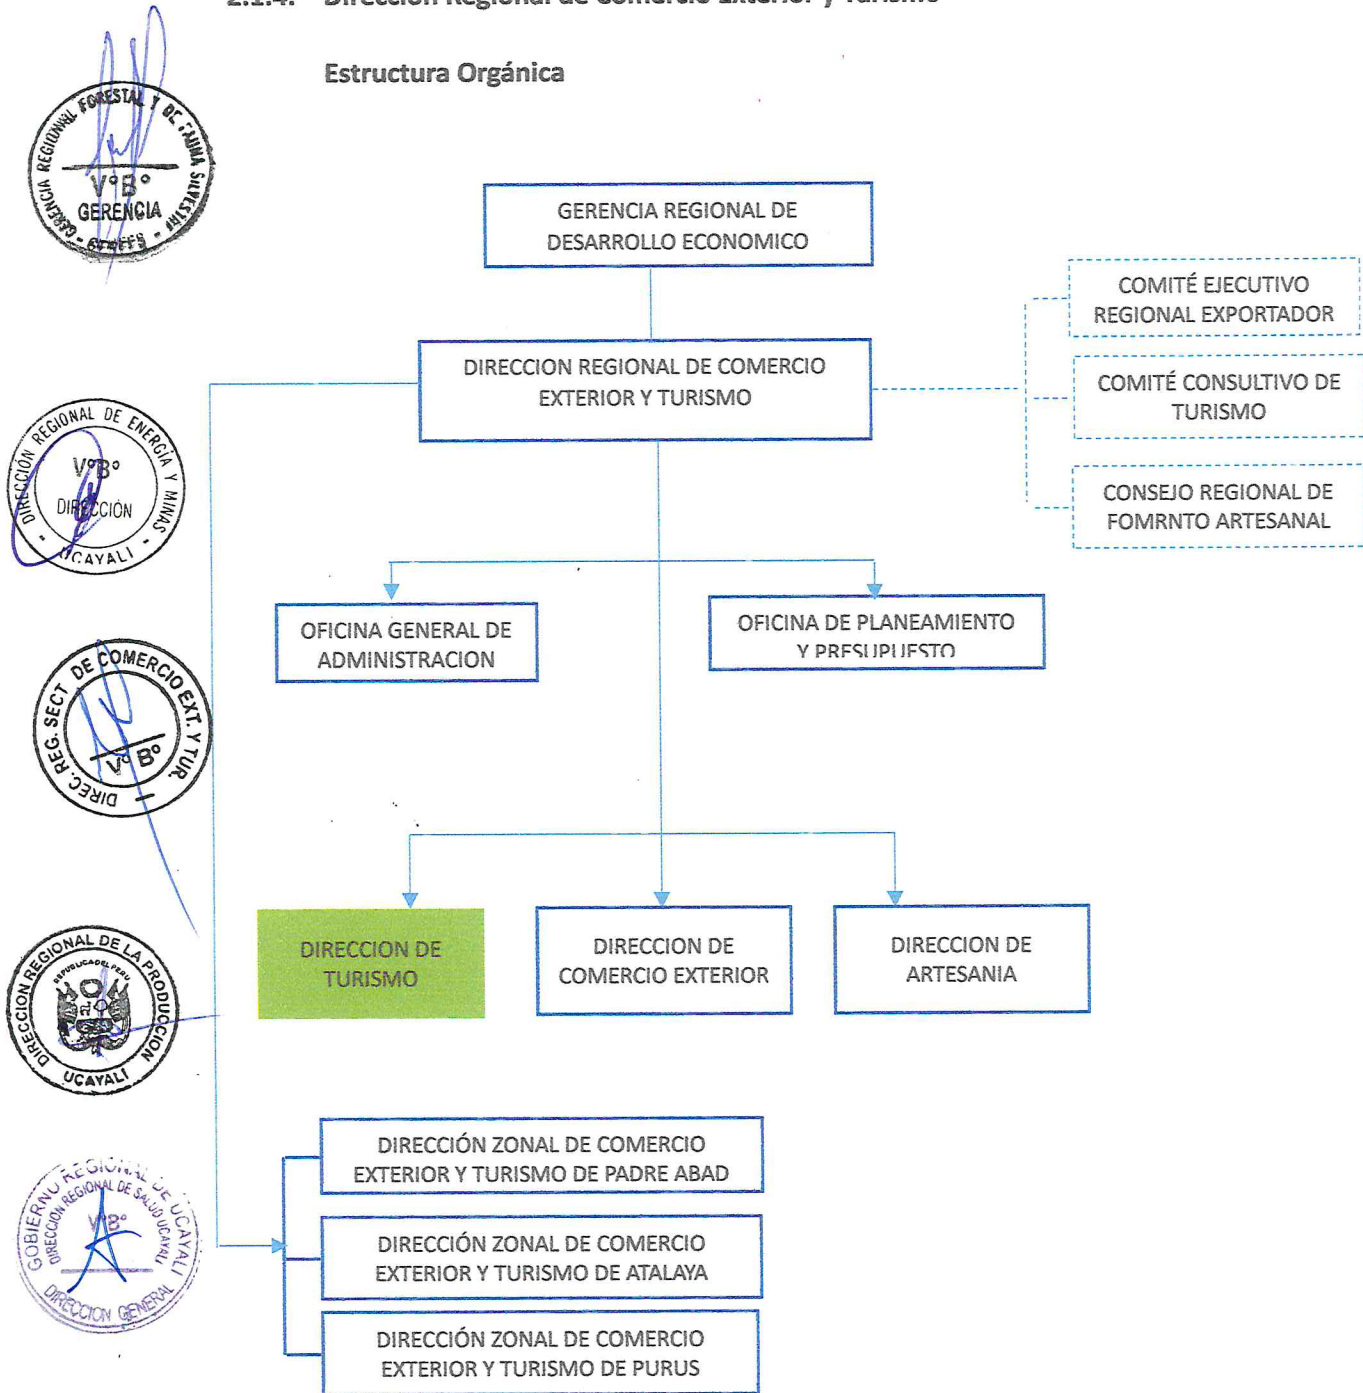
2.1.4. Dirección Regional de Comercio Exterior y Turismo

Estructura Orgánica

GERENCIA REGIONAL FORESTAL Y DE FAUNA SILVESTRE
V°B°
GERENCIA

GERENCIA REGIONAL DE DESARROLLO ECONOMICO

COMITÉ EJECUTIVO REGIONAL EXPORTADOR

DIRECCION REGIONAL DE COMERCIO EXTERIOR Y TURISMO

COMITÉ CONSULTIVO DE TURISMO

DIRECCIÓN REGIONAL DE ENERGÍA Y MINAS
V°B°
DIRECCIÓN
UCAYALI

CONSEJO REGIONAL DE FOMRNTO ARTESANAL

OFICINA GENERAL DE ADMINISTRACION

OFICINA DE PLANEAMIENTO Y PRESUPUESTO

DIREC. REG. SECT. DE COMERCIO EXT. Y TUR.
V° B°

DIRECCION REGIONAL DE LA PRODUCCION
REPUBLICA DEL PERU
UCAYALI

DIRECCION DE TURISMO

DIRECCION DE COMERCIO EXTERIOR

DIRECCION DE ARTESANIA

DIRECCIÓN ZONAL DE COMERCIO EXTERIOR Y TURISMO DE PADRE ABAD

GOBIERNO REGIONAL DE UCAYALI
DIRECCIÓN REGIONAL DE SALUD UCAYALI
V°B°
DIRECCION GENERAL

DIRECCIÓN ZONAL DE COMERCIO EXTERIOR Y TURISMO DE ATALAYA

DIRECCIÓN ZONAL DE COMERCIO EXTERIOR Y TURISMO DE PURUS